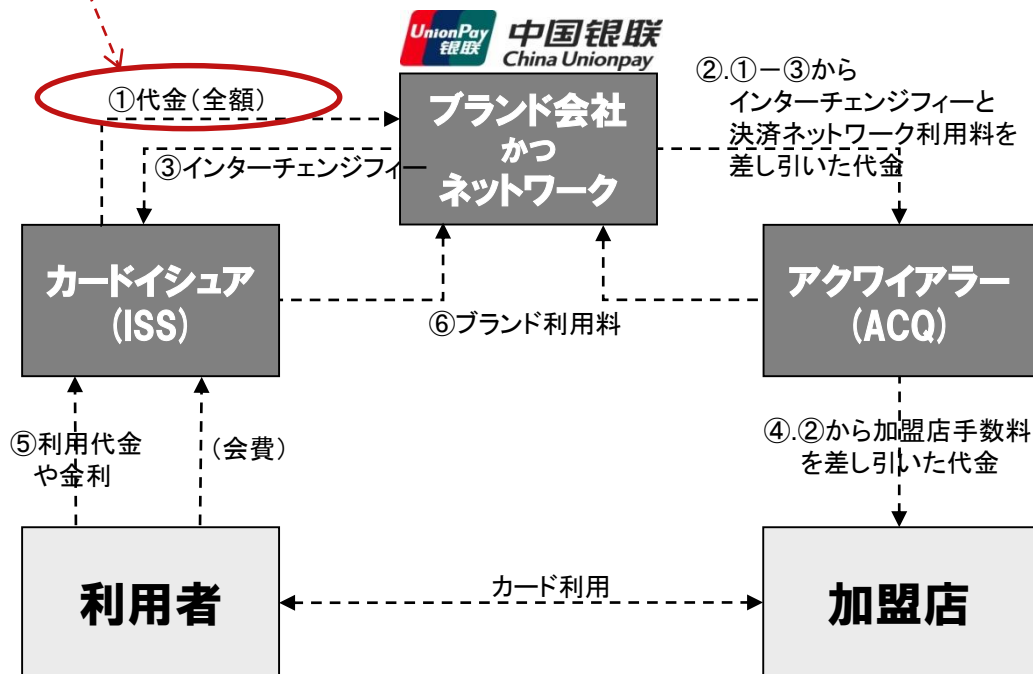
UnionPay 银联 中国银联 China Unionpay

①代金（全額）

ブランド会社
かつ
ネットワーク

②.①ー③から
インターチェンジフィーと
決済ネットワーク利用料を
差し引いた代金

③インターチェンジフィー

カードイシュア
（ISS）

⑥ブランド利用料

アクワイアラー
（ACQ）

⑤利用代金
や金利

（会費）

④.②から加盟店手数料
を差し引いた代金

利用者

カード利用

加盟店